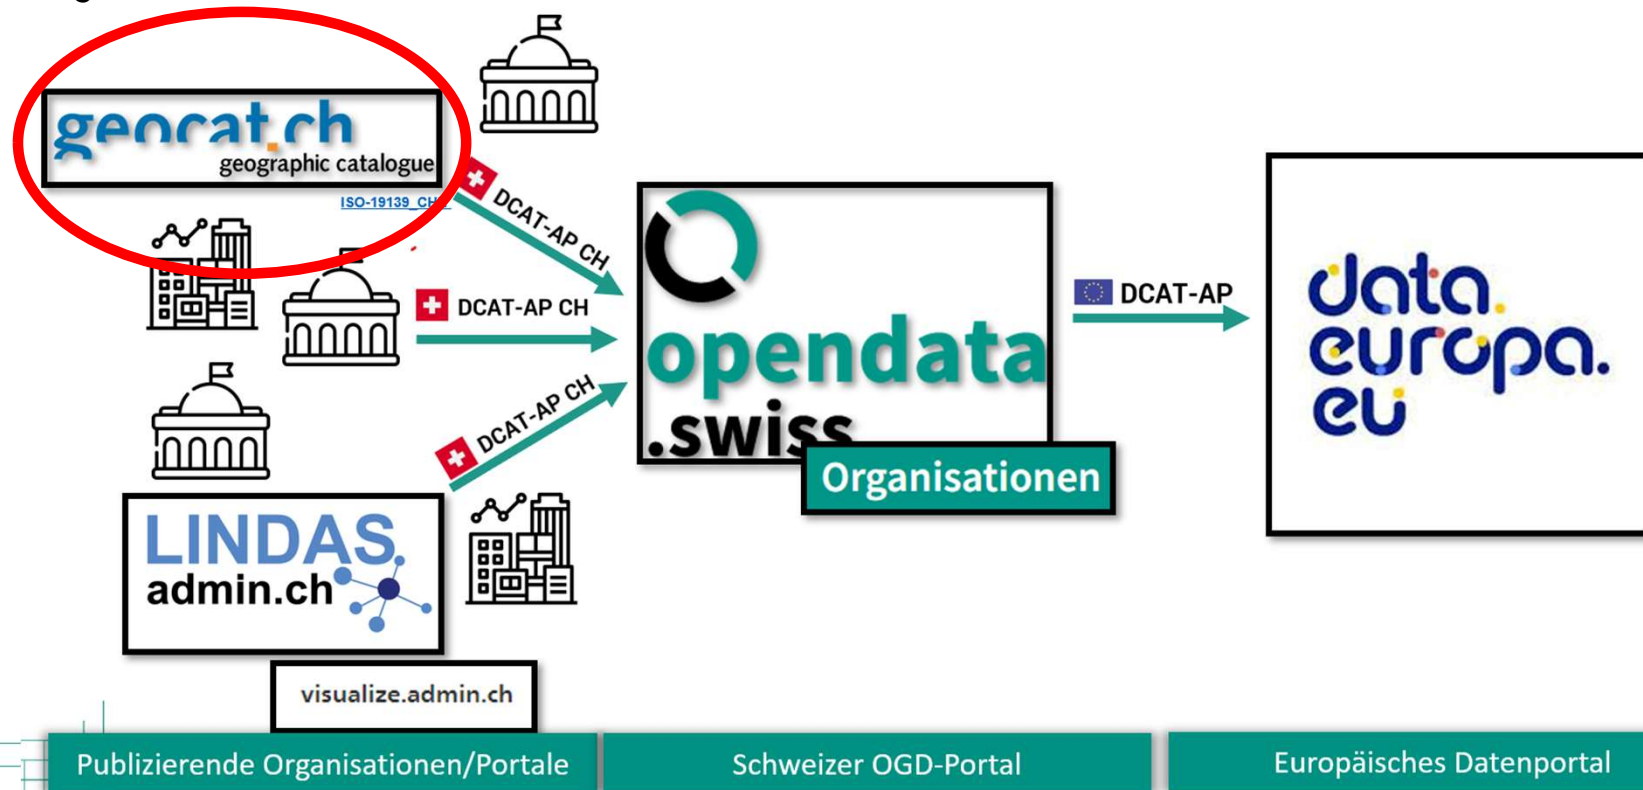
geocat.ch
geographic catalogue
ISO-19139_CH

DCAT-AP CH

DCAT-AP CH

DCAT-AP CH

LINDAS
admin.ch

visualize.admin.ch

opendata
.swiss
Organisationen

DCAT-AP

data.
europa.
eu

Publizierende Organisationen/Portale

Schweizer OGD-Portal

Europäisches Datenportal